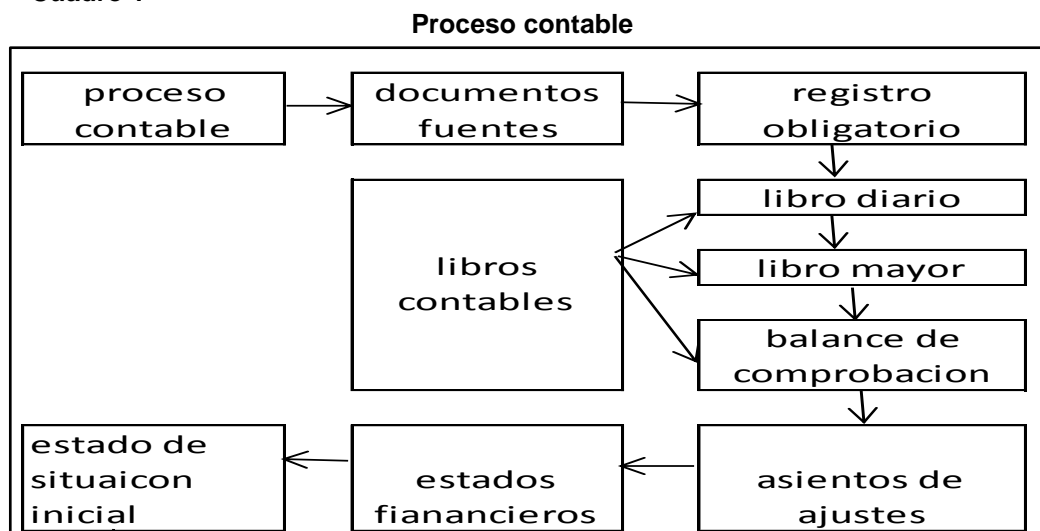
Cuadro 1

Proceso contable

proceso contable

documentos fuentes

registro obligatorio

libro diario

libros contables

libro mayor

balance de comprobacion

estado de situaicon inicial

estados fianancieros

asientos de ajustes